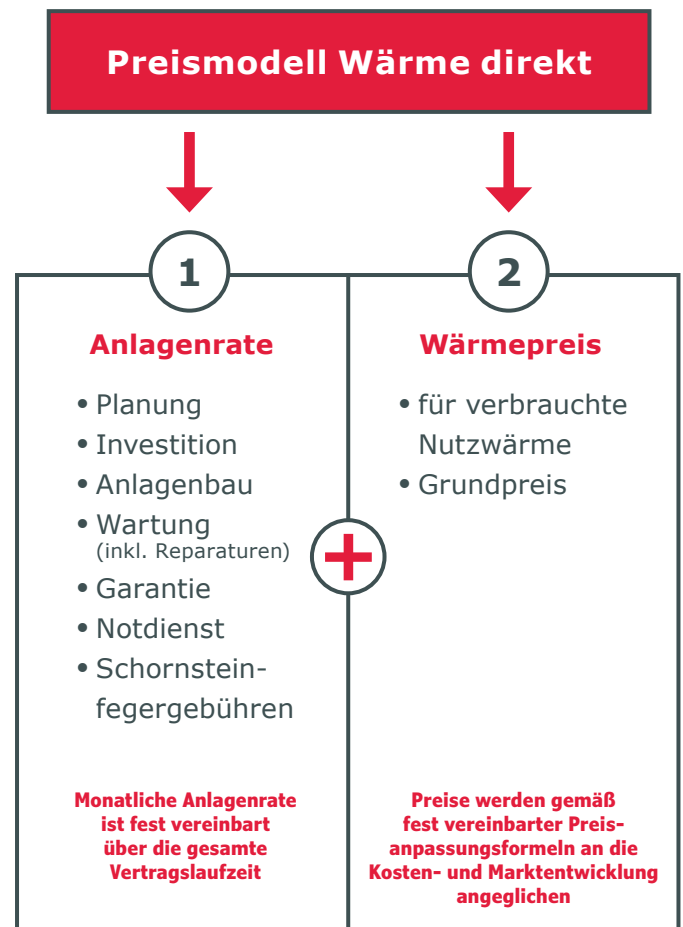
Preismodell Wärme direkt

1

Anlagenrate

• Planung
• Investition
• Anlagenbau
• Wartung (inkl. Reparaturen)
• Garantie
• Notdienst
• Schornsteinfegergebühren

Monatliche Anlagenrate ist fest vereinbart über die gesamte Vertragslaufzeit

+

2

Wärmepreis

• für verbrauchte Nutzwärme
• Grundpreis

Preise werden gemäß fest vereinbarter Preisanpassungsformeln an die Kosten- und Marktentwicklung angeglichen